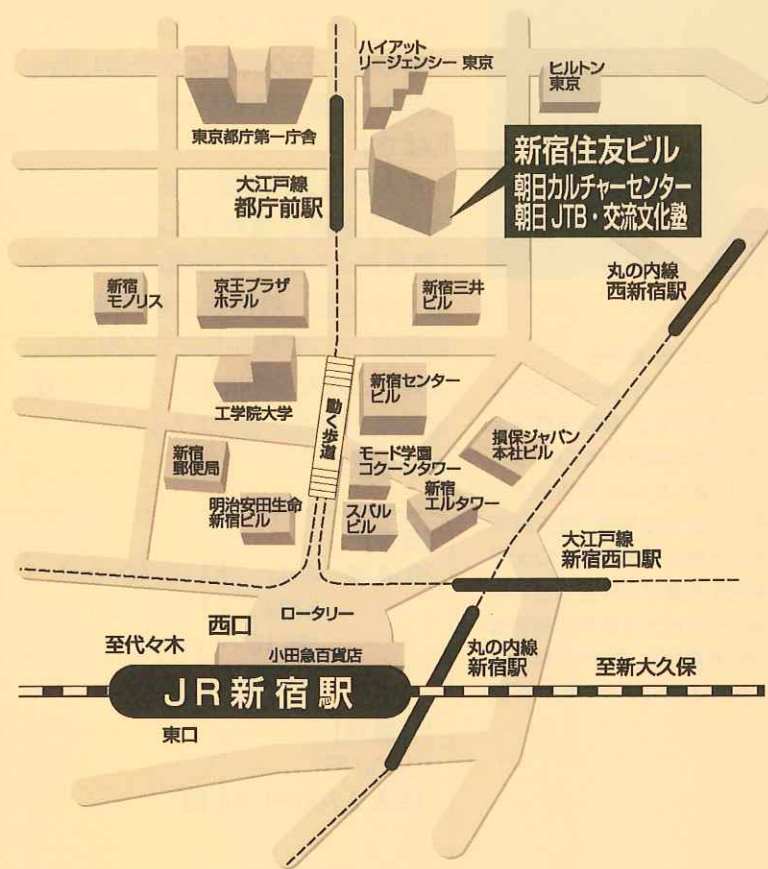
ハイアット
リージェンシー 東京

ヒルトン
東京

東京都庁第一庁舎

新宿住友ビル
朝日カルチャーセンター
朝日 JTB・交流文化塾

大江戸線
都庁前駅

丸の内線
西新宿駅

新宿
モノリス

京王プラザ
ホテル

新宿三井
ビル

新宿センター
ビル

工学院大学

動く歩道

損保ジャパン
本社ビル

新宿
郵便局

モード学園
コクーンタワー

新宿
エルタワー

明治安田生命
新宿ビル

スバル
ビル

大江戸線
新宿西口駅

ロータリー

西口

至代々木

小田急百貨店

丸の内線
新宿駅

至新大久保

JR新宿駅

東口